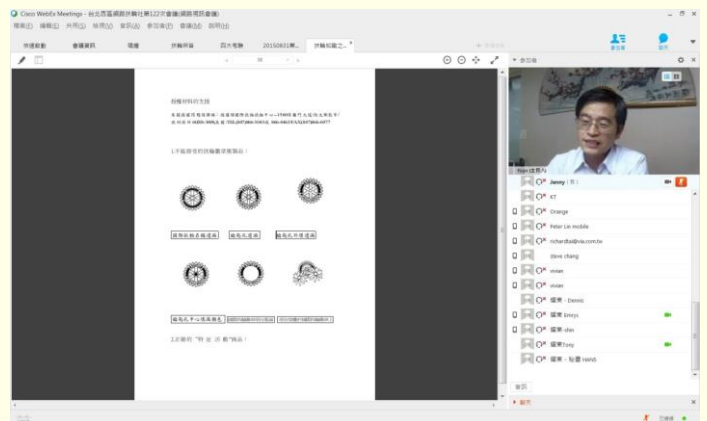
Cisco WebEx Meetings - 台北西區國際扶輪社第122次會議(網路視訊會議)

檔案(F) 編輯(E) 共用(S) 檢視(V) 音訊(A) 參加者(P) 會議(M) 說明(H)

扶週動動 | 會議資訊 | 環遊 | 扶輪所屬 | 四大考驗 | 20150831第... | 扶輪知識之... ×

參加者 | 聊天

參加者

相機材料的支援

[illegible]

1.不能做你的扶輪會業用品:

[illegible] | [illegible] | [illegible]

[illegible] | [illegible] | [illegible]

2.正確的"特 定 目 前"物品:

Janny (我)
KT
Orange
Peter Lin mobile
richardtai@via.com.tw
steve chang
vivian
vivian
國東 - Dennis
國東 Emrys
國東-shin
國東Tony
國東 - 耗費 HANS

資訊

聊天